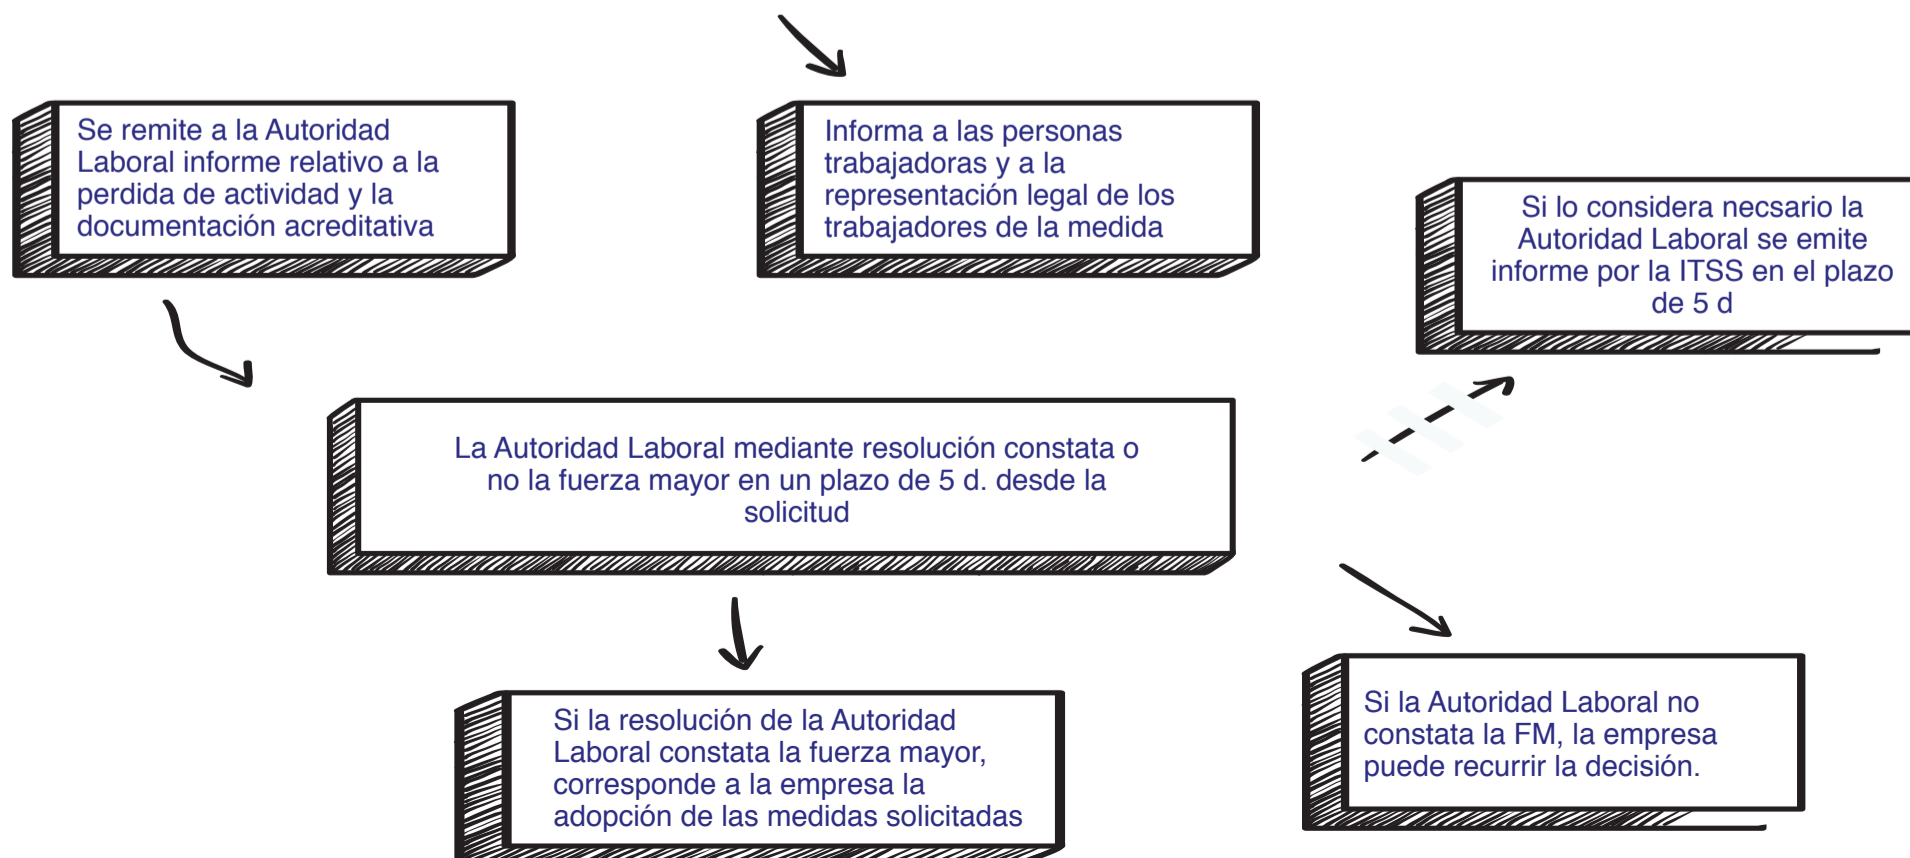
Se remite a la Autoridad Laboral informe relativo a la perdida de actividad y la documentación acreditativa

Informa a las personas trabajadoras y a la representación legal de los trabajadores de la medida

Si lo considera necsario la Autoridad Laboral se emite informe por la ITSS en el plazo de 5 d

La Autoridad Laboral mediante resolución constata o no la fuerza mayor en un plazo de 5 d. desde la solicitud

Si la resolución de la Autoridad Laboral constata la fuerza mayor, corresponde a la empresa la adopción de las medidas solicitadas

Si la Autoridad Laboral no constata la FM, la empresa puede recurrir la decisión.